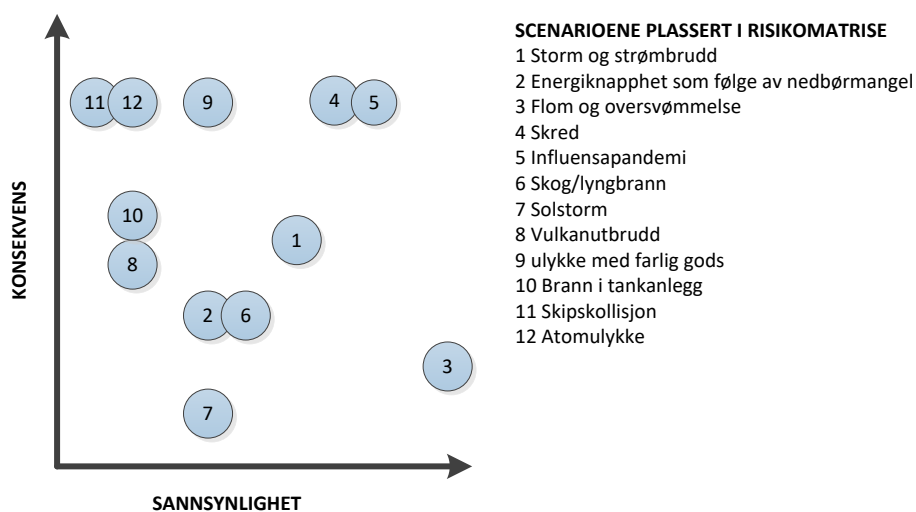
11 12 9 4 5

10

1

8

2 6

3

7

KONSEKVENS

SANNSYNLIGHET

SCENARIOENE PLASSERT I RISIKOMATRISE
1 Storm og strømbrudd
2 Energiknapphet som følge av nedbørmangel
3 Flom og oversvømmelse
4 Skred
5 Influensapandemi
6 Skog/lyngbrann
7 Solstorm
8 Vulkanutbrudd
9 ulykke med farlig gods
10 Brann i tankanlegg
11 Skipskollisjon
12 Atomulykke